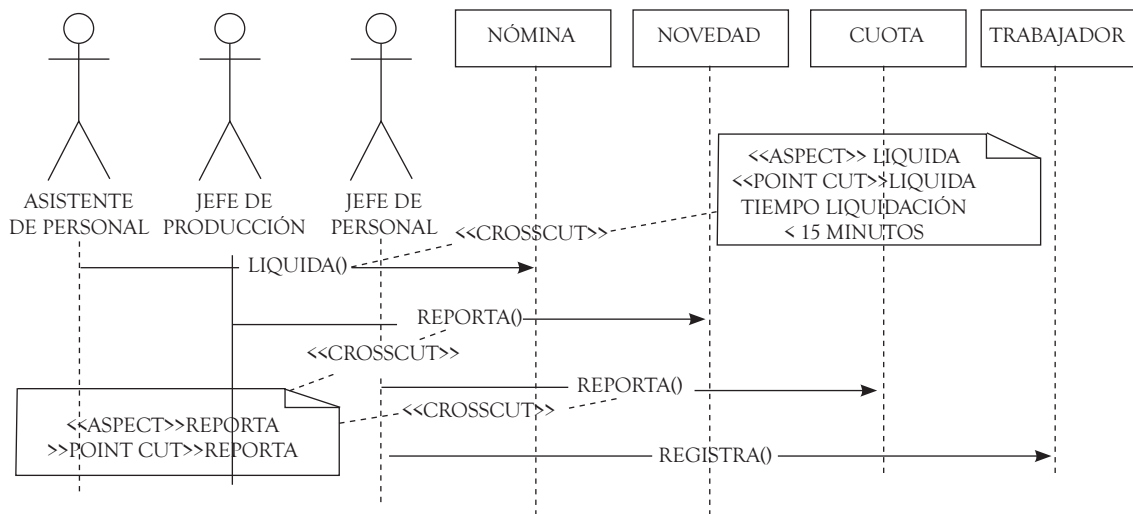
NÓMINA

NOVEDAD

CUOTA

TRABAJADOR

ASISTENTE DE PERSONAL

JEFE DE PRODUCCIÓN

JEFE DE PERSONAL

<<ASPECT>> LIQUIDA
<<POINT CUT>>LIQUIDA
TIEMPO LIQUIDACIÓN
< 15 MINUTOS

<<CROSSCUT>>

LIQUIDA()

REPORTA()

<<CROSSCUT>>

REPORTA()

<<ASPECT>>REPORTA
>>POINT CUT>>REPORTA

<<CROSSCUT>>

REGISTRA()